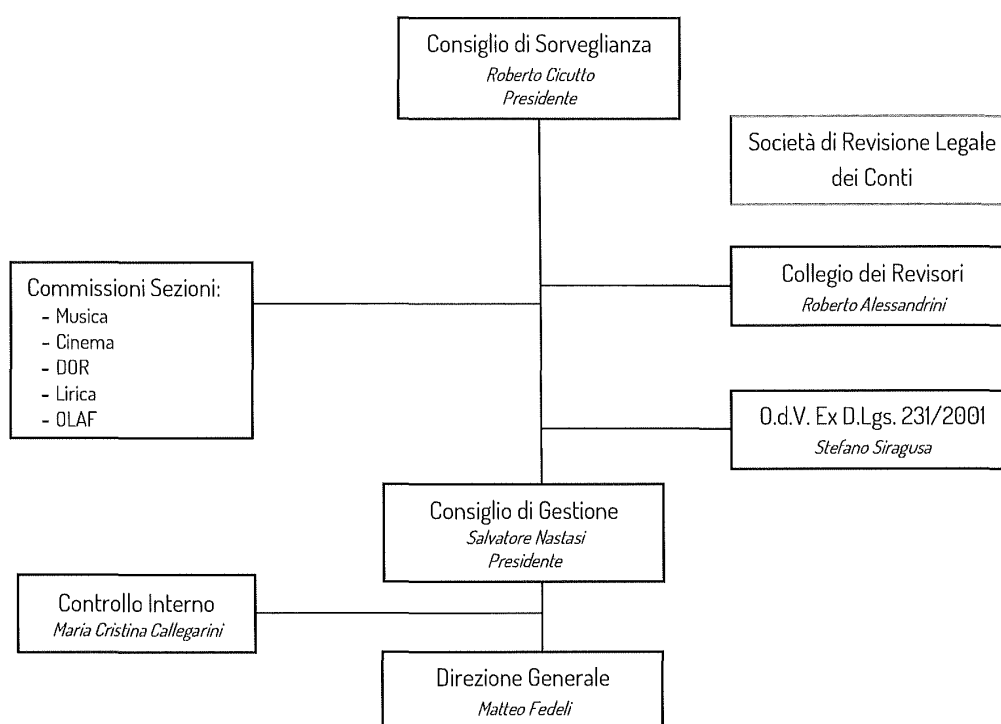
Consiglio di Sorveglianza
Roberto Cicutto
Presidente

Società di Revisione Legale dei Conti

Commissioni Sezioni:
- Musica
- Cinema
- DOR
- Lirica
- OLAF

Collegio dei Revisori
Roberto Alessandrini

O.d.V. Ex D.Lgs. 231/2001
Stefano Siragusa

Consiglio di Gestione
Salvatore Nastasi
Presidente

Controllo Interno
Maria Cristina Callegarini

Direzione Generale
Matteo Fedeli